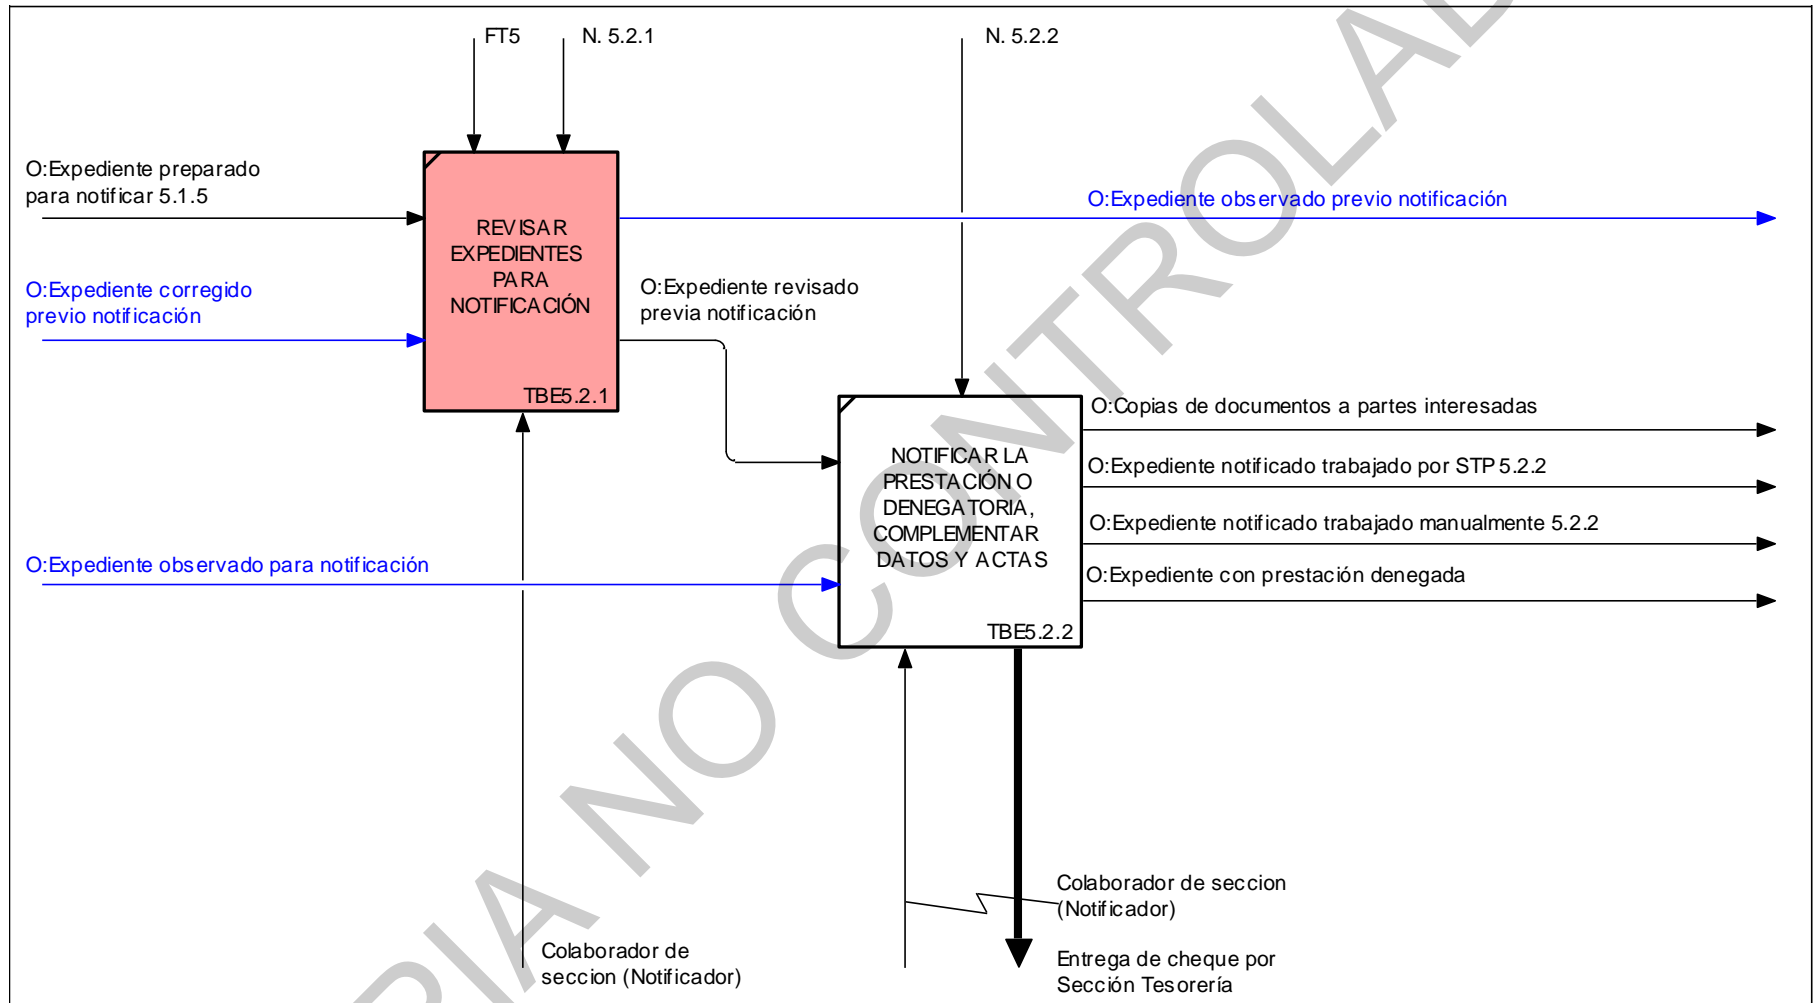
FT5

N. 5.2.1

N. 5.2.2

O:Expediente preparado para notificar 5.1.5

REVISAR EXPEDIENTES PARA NOTIFICACIÓN

TBE5.2.1

O:Expediente observado previo notificación

O:Expediente corregido previo notificación

O:Expediente revisado previa notificación

NOTIFICAR LA PRESTACIÓN O DENEGATORIA, COMPLEMENTAR DATOS Y ACTAS

TBE5.2.2

O:Copias de documentos a partes interesadas

O:Expediente notificado trabajado por STP 5.2.2

O:Expediente notificado trabajado manualmente 5.2.2

O:Expediente con prestación denegada

O:Expediente observado para notificación

Colaborador de seccion (Notificador)

Entrega de cheque por Sección Tesorería

Colaborador de seccion (Notificador)

COPIA NO CONTROLADA